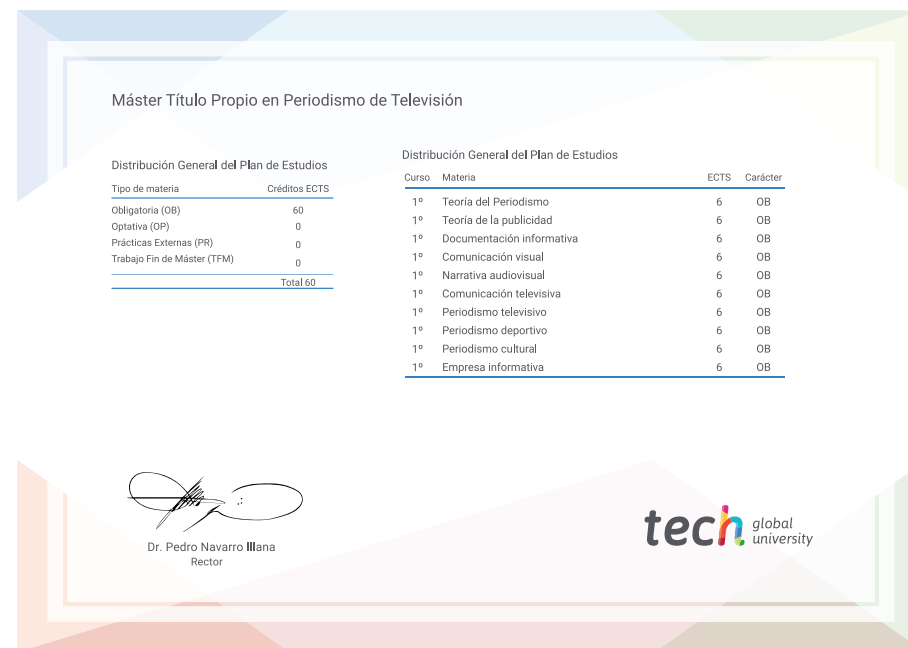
Máster Título Propio en Periodismo de Televisión

Distribución General del Plan de Estudios

| Tipo de materia | Créditos ECTS |
|---|---|
| Obligatoria (OB) | 60 |
| Optativa (OP) | 0 |
| Prácticas Externas (PR) | 0 |
| Trabajo Fin de Máster (TFM) | 0 |
| | Total 60 |

Distribución General del Plan de Estudios

| Curso | Materia | ECTS | Carácter |
|---|---|---|---|
| 1º | Teoría del Periodismo | 6 | OB |
| 1º | Teoría de la publicidad | 6 | OB |
| 1º | Documentación informativa | 6 | OB |
| 1º | Comunicación visual | 6 | OB |
| 1º | Narrativa audiovisual | 6 | OB |
| 1º | Comunicación televisiva | 6 | OB |
| 1º | Periodismo televisivo | 6 | OB |
| 1º | Periodismo deportivo | 6 | OB |
| 1º | Periodismo cultural | 6 | OB |
| 1º | Empresa informativa | 6 | OB |

Dr. Pedro Navarro Illana
Rector

tech global university